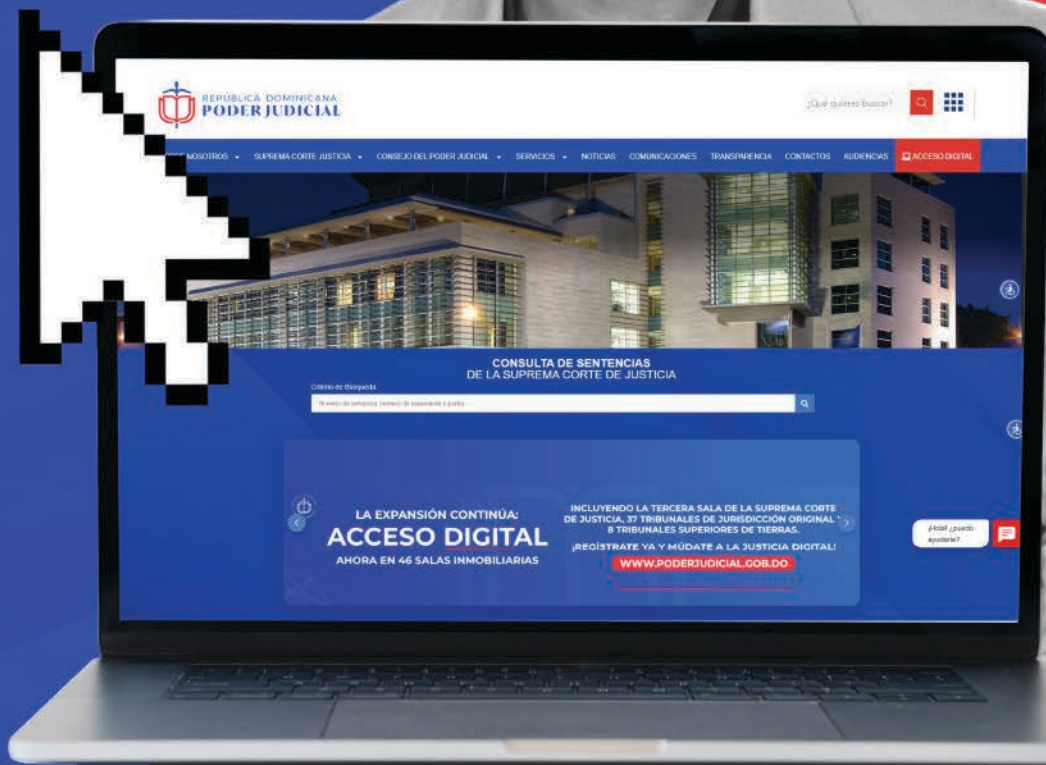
REPÚBLICA DOMINICANA
PODER JUDICIAL

¿Qué quieres buscar?

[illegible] NOSOTROS SUPREMA CORTE JUSTICIA CONSEJO DEL PODER JUDICIAL SERVICIOS NOTICIAS COMUNICACIONES TRANSPARENCIA CONTACTOS AUDIENCIAS ACCESO DIGITAL

CONSULTA DE SENTENCIAS
DE LA SUPREMA CORTE DE JUSTICIA

Criterio de Búsqueda

Número de sentencia, número de expediente o partes

LA EXPANSIÓN CONTINÚA:
ACCESO DIGITAL
AHORA EN 46 SALAS INMOBILIARIAS

INCLUYENDO LA TERCERA SALA DE LA SUPREMA CORTE DE JUSTICIA, 37 TRIBUNALES DE JURISDICCIÓN ORIGINAL Y 8 TRIBUNALES SUPERIORES DE TIERRAS.
¡REGÍSTRATE YA Y MÚDATE A LA JUSTICIA DIGITAL!
WWW.PODERJUDICIAL.GOB.DO

¡Hola! ¿puedo ayudarte?